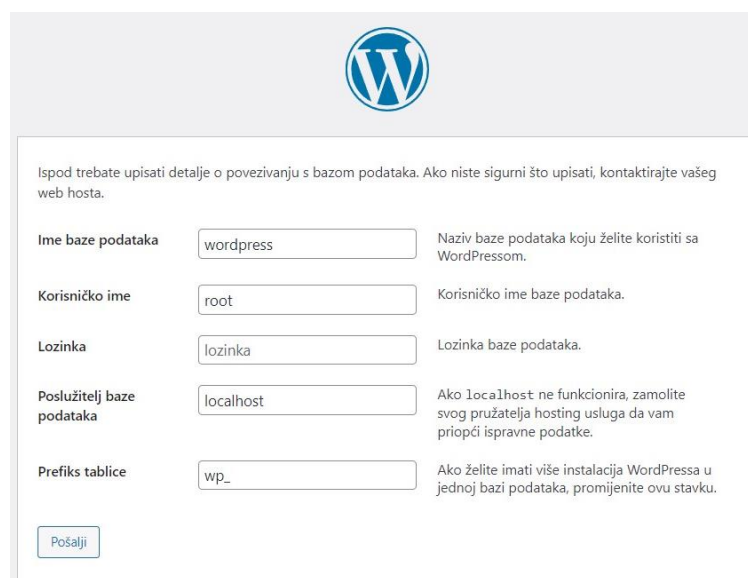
Ispod trebate upisati detalje o povezivanju s bazom podataka. Ako niste sigurni što upisati, kontaktirajte vašeg web hosta.

| | | |
|---|---|---|
| Ime baze podataka | wordpress | Naziv baze podataka koju želite koristiti sa WordPressom. |
| Korisničko ime | root | Korisničko ime baze podataka. |
| Lozinka | lozinka | Lozinka baze podataka. |
| Poslužitelj baze podataka | localhost | Ako localhost ne funkcionira, zamolite svog pružatelja hosting usluga da vam priopći ispravne podatke. |
| Prefiks tablice | wp_ | Ako želite imati više instalacija WordPressa u jednoj bazi podataka, promijenite ovu stavku. |

Pošalji